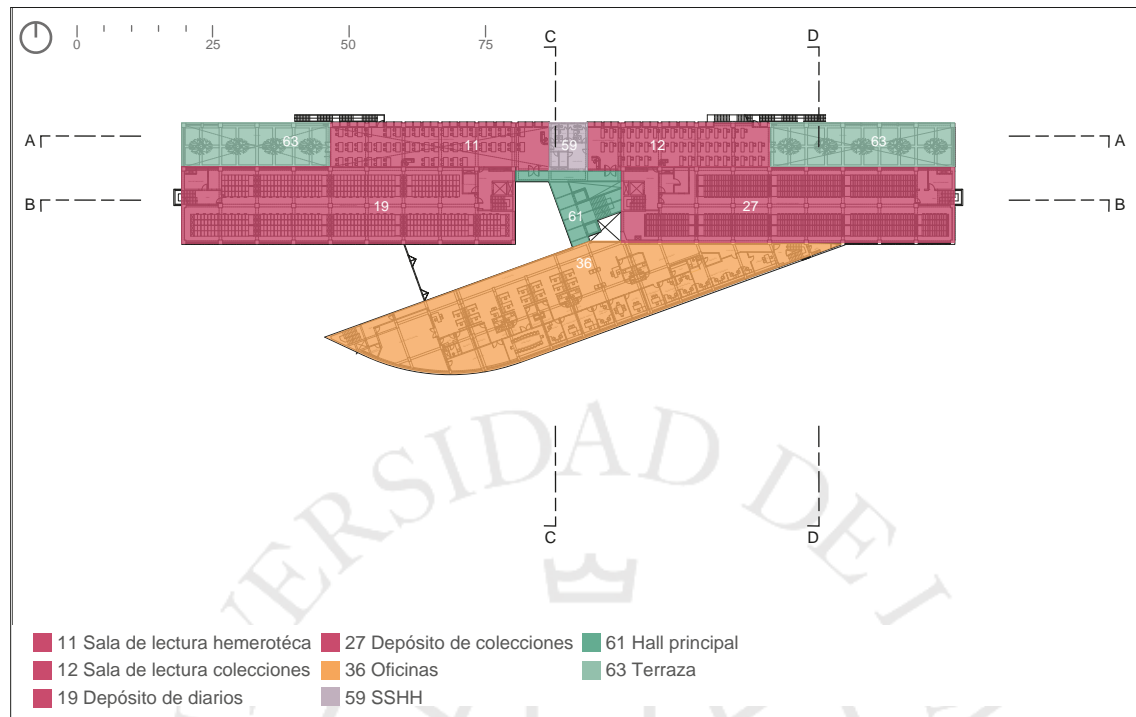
0 25 50 75

C D

A A

B B

63 11 59 12 63

19 61 27

36

C D

ERSIDAD DE

11 Sala de lectura hemerotéca
12 Sala de lectura colecciones
19 Depósito de diarios
27 Depósito de colecciones
36 Oficinas
59 SSHH
61 Hall principal
63 Terraza